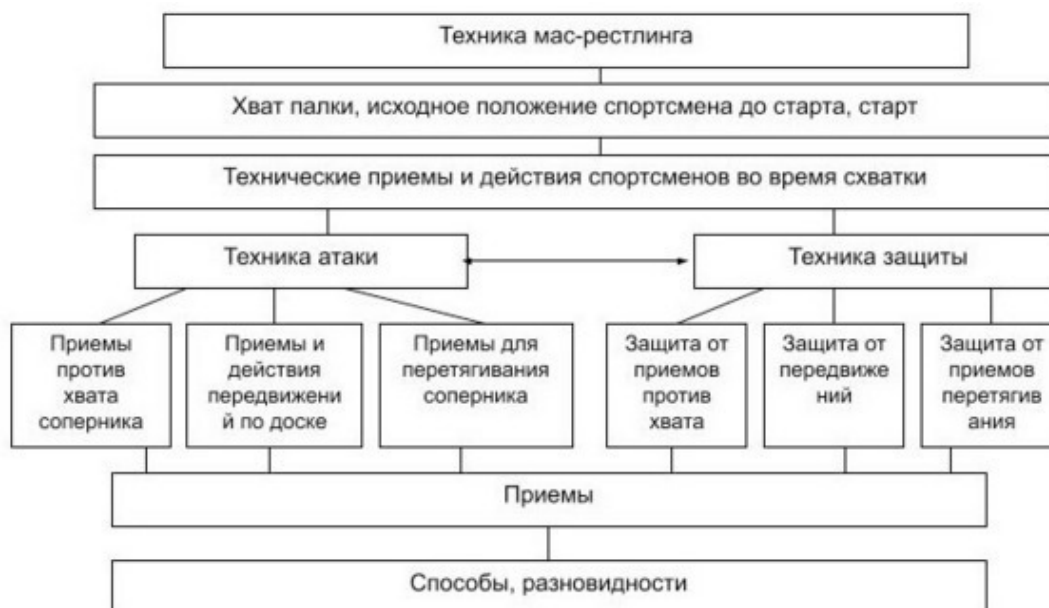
Техника мас-рестлинга

Хват палки, исходное положение спортсмена до старта, старт

Технические приемы и действия спортсменов во время схватки

Техника атаки

Техника защиты

Приемы против хвата соперника

Приемы и действия передвижений по доске

Приемы для перетягивания соперника

Защита от приемов против хвата

Защита от передвижений

Защита от приемов перетягивания

Приемы

Способы, разновидности